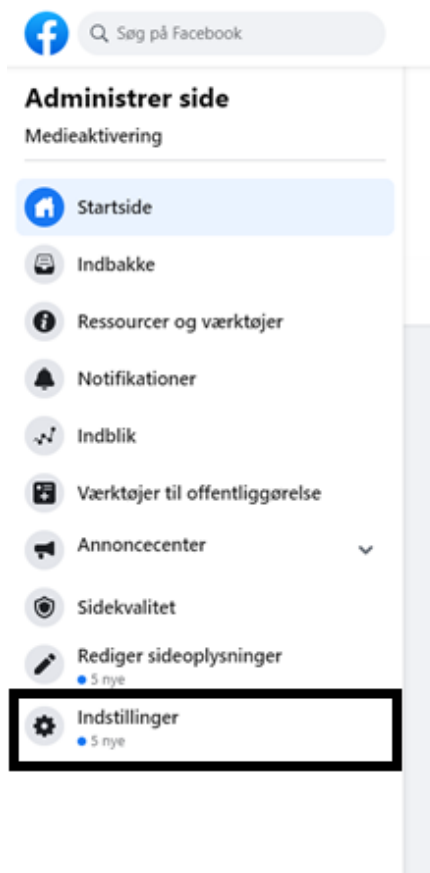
Søg på Facebook

Administrer side

Medieaktivering

Startside

Indbakke

Ressourcer og værktøjer

Notifikationer

Indblik

Værktøjer til offentliggørelse

Annoncecenter

Sidekvalitet

Rediger sideoplysninger
• 5 nye

Indstillinger
• 5 nye